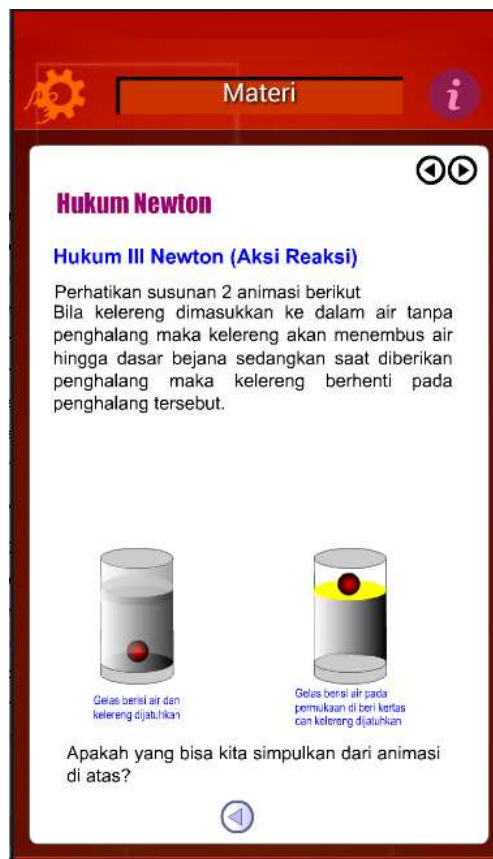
Materi

i

Hukum Newton

Hukum III Newton (Aksi Reaksi)

Perhatikan susunan 2 animasi berikut
Bila kelereng dimasukkan ke dalam air tanpa penghalang maka kelereng akan menembus air hingga dasar bejana sedangkan saat diberikan penghalang maka kelereng berhenti pada penghalang tersebut.

Gelas berisi air dan kelereng dijatuhkan

Gelas berisi air pada permukaan di beri kertas dan kelereng dijatuhkan

Apakah yang bisa kita simpulkan dari animasi di atas?